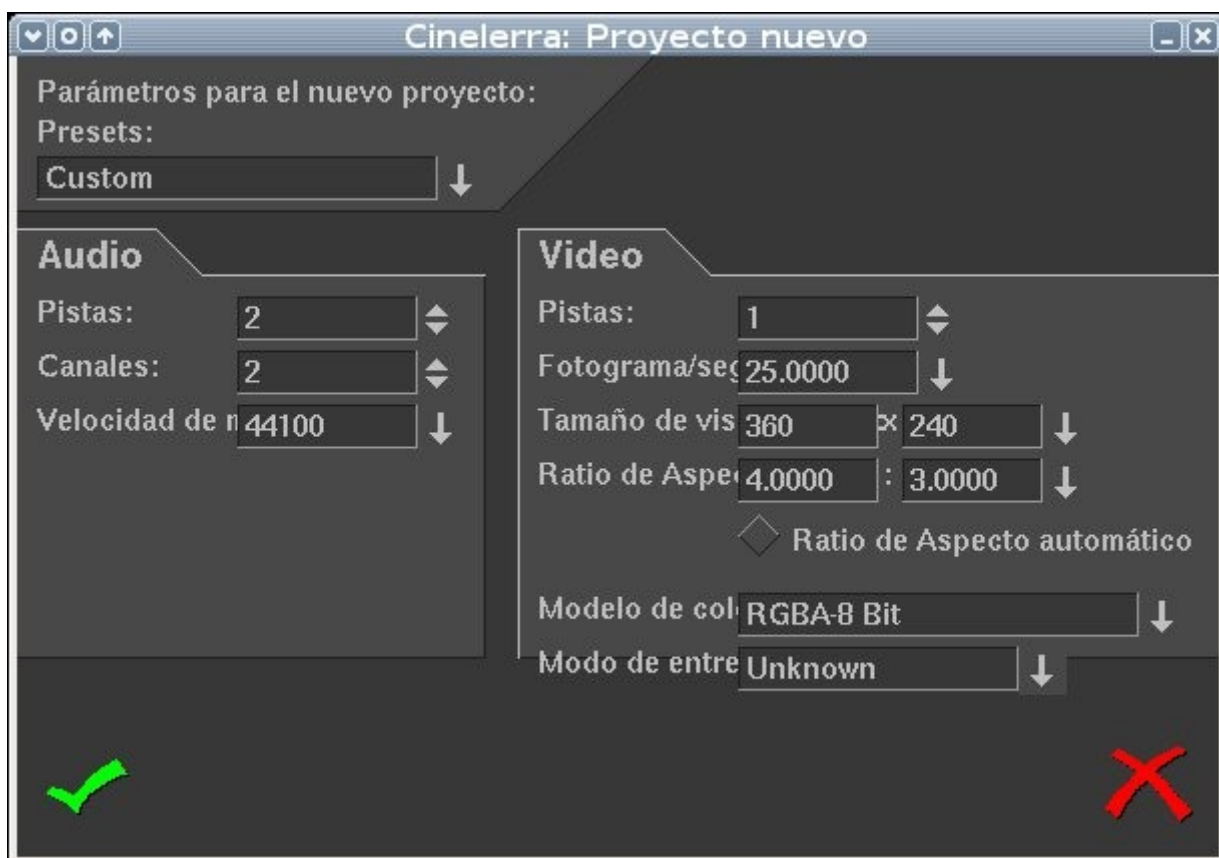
Cinelerra: Proyecto nuevo

Parámetros para el nuevo proyecto:
Presets:
Custom

Audio
Pistas: 2
Canales: 2
Velocidad de m 44100

Video
Pistas: 1
Fotograma/seg 25.0000
Tamaño de vis 360 x 240
Ratio de Aspec 4.0000 : 3.0000
Ratio de Aspecto automático
Modelo de col RGBA-8 Bit
Modo de entre Unknown